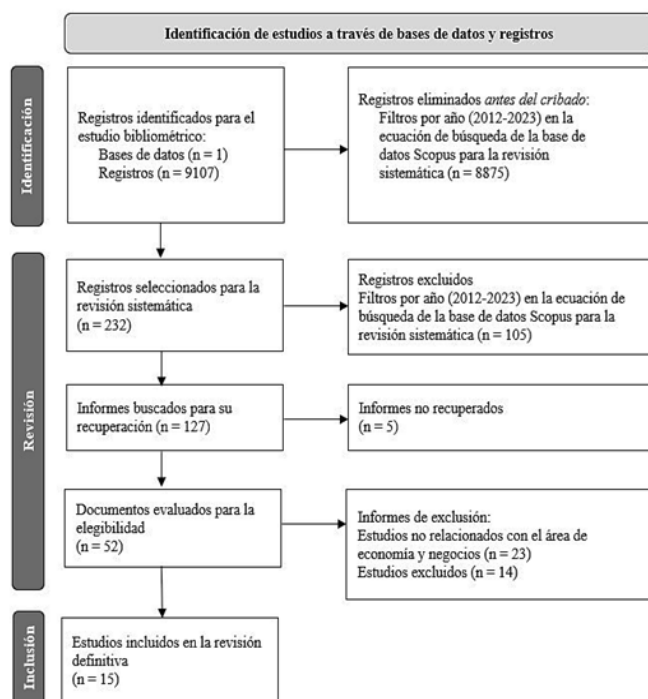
Identificación de estudios a través de bases de datos y registros

Identificación

Registros identificados para el estudio bibliométrico:
Bases de datos (n = 1)
Registros (n = 9107)

Registros eliminados *antes del cribado*:
Filtros por año (2012-2023) en la ecuación de búsqueda de la base de datos Scopus para la revisión sistemática (n = 8875)

Revisión

Registros seleccionados para la revisión sistemática
(n = 232)

Registros excluidos
Filtros por año (2012-2023) en la ecuación de búsqueda de la base de datos Scopus para la revisión sistemática (n = 105)

Informes buscados para su recuperación (n = 127)

Informes no recuperados
(n = 5)

Documentos evaluados para la elegibilidad
(n = 52)

Informes de exclusión:
Estudios no relacionados con el área de economía y negocios (n = 23)
Estudios excluidos (n = 14)

Inclusión

Estudios incluidos en la revisión definitiva
(n = 15)